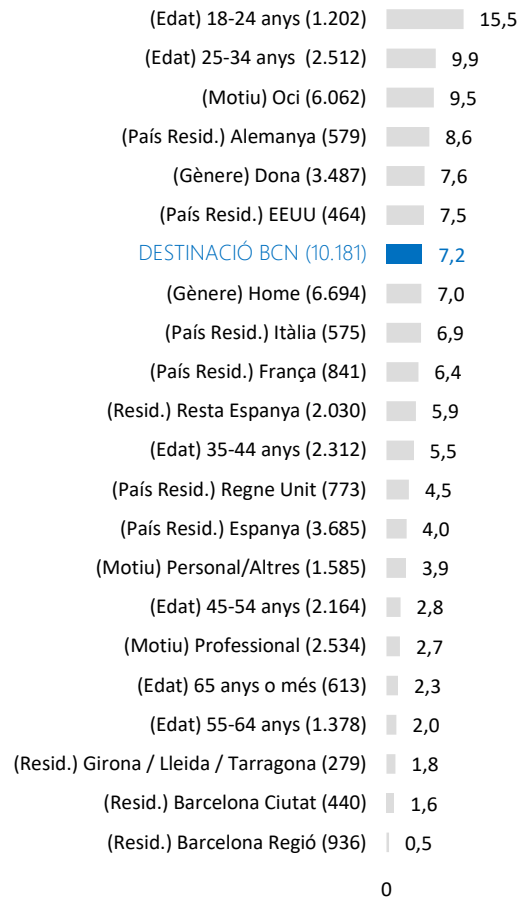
(Edat) 18-24 anys (1.202) 15,5
(Edat) 25-34 anys (2.512) 9,9
(Motiu) Oci (6.062) 9,5
(País Resid.) Alemanya (579) 8,6
(Gènere) Dona (3.487) 7,6
(País Resid.) EEUU (464) 7,5
DESTINACIÓ BCN (10.181) 7,2
(Gènere) Home (6.694) 7,0
(País Resid.) Itàlia (575) 6,9
(País Resid.) França (841) 6,4
(Resid.) Resta Espanya (2.030) 5,9
(Edat) 35-44 anys (2.312) 5,5
(País Resid.) Regne Unit (773) 4,5
(País Resid.) Espanya (3.685) 4,0
(Motiu) Personal/Altres (1.585) 3,9
(Edat) 45-54 anys (2.164) 2,8
(Motiu) Professional (2.534) 2,7
(Edat) 65 anys o més (613) 2,3
(Edat) 55-64 anys (1.378) 2,0
(Resid.) Girona / Lleida / Tarragona (279) 1,8
(Resid.) Barcelona Ciutat (440) 1,6
(Resid.) Barcelona Regió (936) 0,5

0